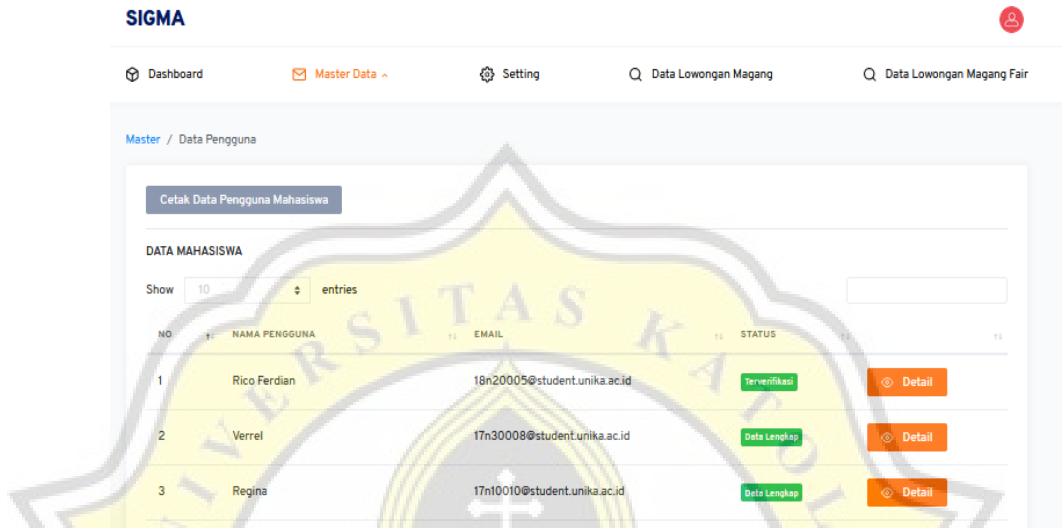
SIGMA

Dashboard
Master Data
Setting
Data Lowongan Magang
Data Lowongan Magang Fair

Master / Data Pengguna

Cetak Data Pengguna Mahasiswa

DATA MAHASISWA

Show 10 entries

| NO | NAMA PENGGUNA | EMAIL | STATUS | |
|---|---|---|---|---|
| 1 | Rico Ferdian | 18n20005@student.unika.ac.id | Terverifikasi | Detail |
| 2 | Verrel | 17n30008@student.unika.ac.id | Data Lengkap | Detail |
| 3 | Regina | 17n10010@student.unika.ac.id | Data Lengkap | Detail |

UNIVERSITAS KATOLIK